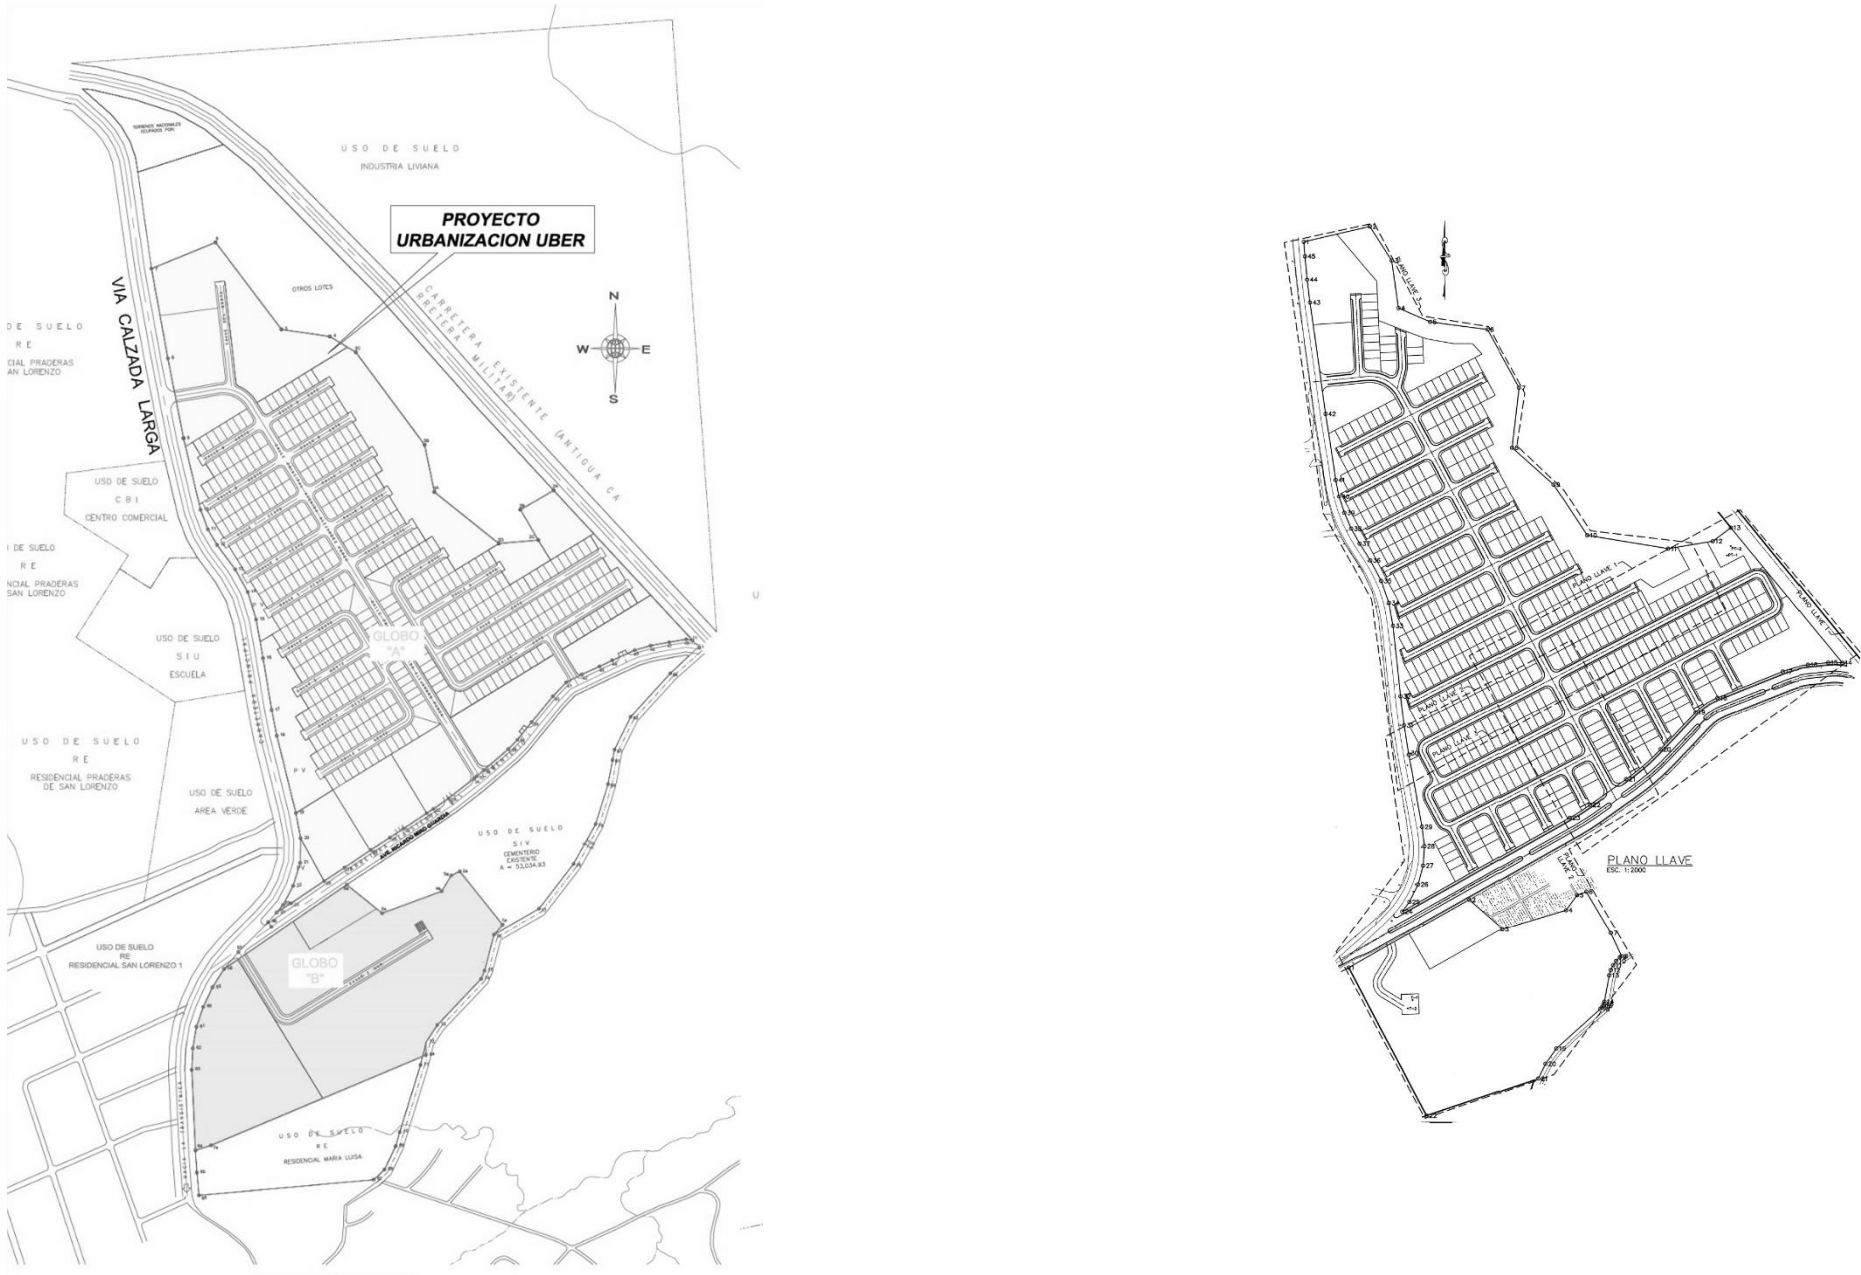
TERRENOS NACIONALES OCUPADOS POR

USO DE SUELO
INDUSTRIA LIVIANA

PROYECTO
URBANIZACION UBER

OTROS LOTES

CARRETERA EXISTENTE (ANTIGUA CARRETERA MILITAR)

N
W E
S

VIA CALZADA LARGA

DE SUELO
RE
CIAL PRADERAS
SAN LORENZO

USO DE SUELO
CBI
CENTRO COMERCIAL

DE SUELO
RE
ENCIAL PRADERAS
SAN LORENZO

USO DE SUELO
SIU
ESCUELA

GLOBO
"A"

USO DE SUELO
RE
RESIDENCIAL PRADERAS
DE SAN LORENZO

USO DE SUELO
AREA VERDE

PV

AVE. RICARDO BRIZO ALVARADA

USO DE SUELO
SIV
CEMENTERIO
EXISTENTE
A = 53,034.83

U

USO DE SUELO
RE
RESIDENCIAL SAN LORENZO 1

GLOBO
"B"

USO DE SUELO
RE
RESIDENCIAL MARIA LUISA

PLANO LLAVE 3

PLANO LLAVE 1

PLANO LLAVE 2

PLANO LLAVE 4

PLANO LLAVE 1

PLANO LLAVE 2

PLANO LLAVE
ESC. 1:2000